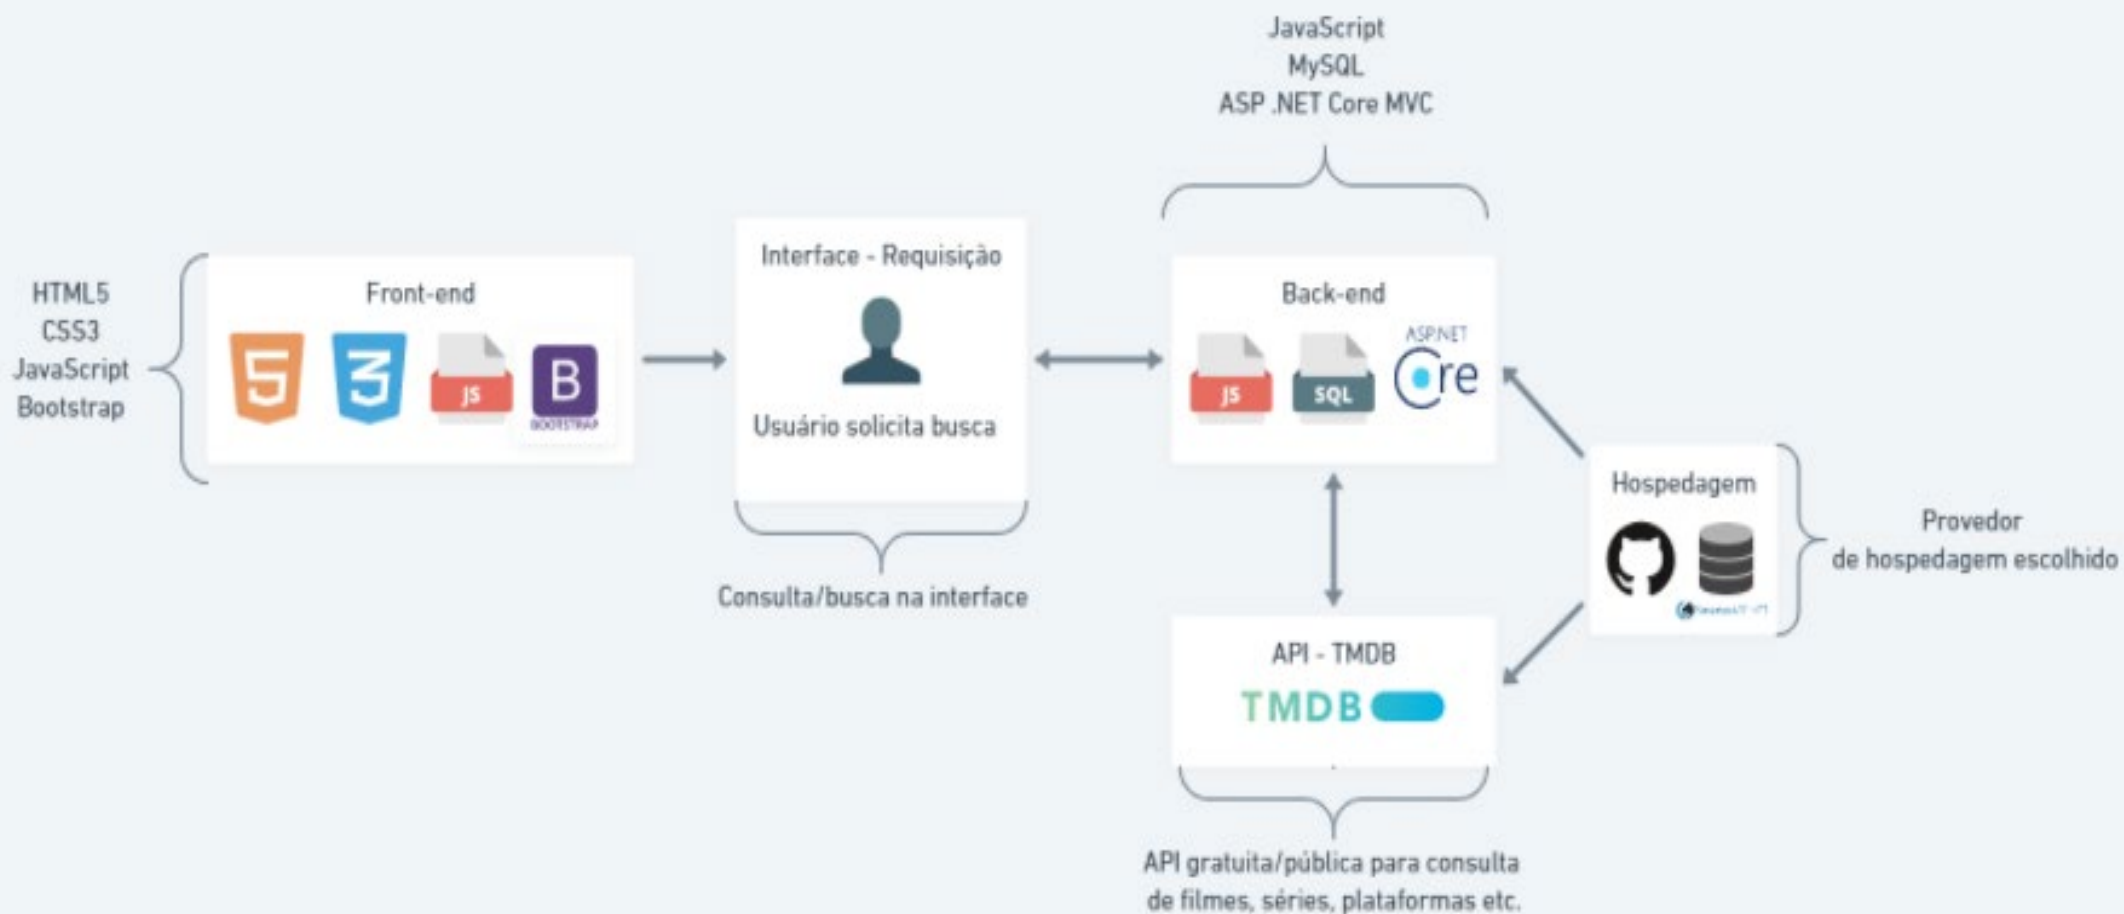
JavaScript
MySQL
ASP .NET Core MVC

HTML5
CSS3
JavaScript
Bootstrap

Front-end

JS

B

BOOTSTRAP

Interface - Requisição

Usuário solicita busca

Consulta/busca na interface

Back-end

JS

SQL

ASP.NET

Core

Hospedagem

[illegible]

Provedor
de hospedagem escolhido

API - TMDB

TMDB

API gratuita/pública para consulta de filmes, séries, plataformas etc.